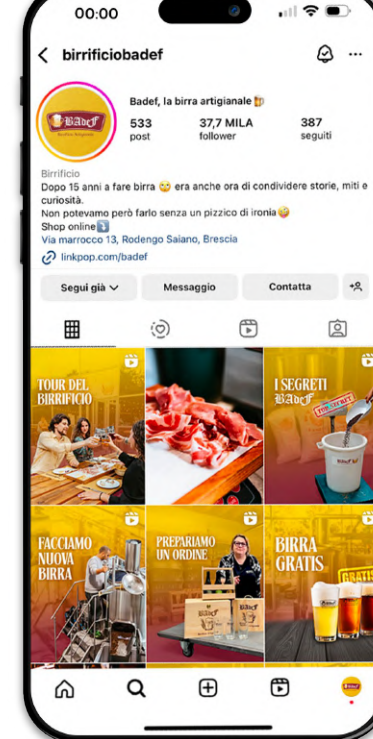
00:00

birrificiobadef

Badef

Badef, la birra artigianale 🍺

533
post

37,7 MILA
follower

387
seguiti

Birrificio
Dopo 15 anni a fare birra 😋 era anche ora di condividere storie, miti e curiosità.
Non potevamo però farlo senza un pizzico di ironia🤪
Shop online⤵️
Via marrocco 13, Rodengo Saiano, Brescia
linkpop.com/badef

Segui già

Messaggio

Contatta

TOUR DEL BIRRIFICIO

I SEGRETI BADEF

FACCIAMO NUOVA BIRRA

PREPARIAMO UN ORDINE

BIRRA GRATIS

GRATIS